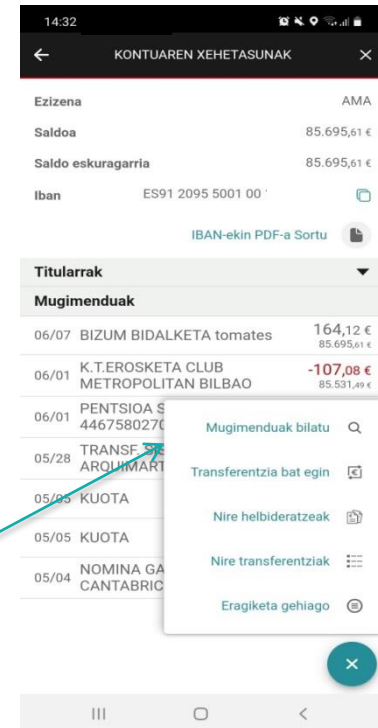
14:32

KONTUAREN XEHETASUNAK

Ezizena AMA

Saldoa 85.695,61 €

Saldo eskuragarria 85.695,61 €

Iban ES91 2095 5001 00

IBAN-ekin PDF-a Sortu

Titularrak

Mugimenduak

06/07 BIZUM BIDALKETA tomates 164,12 € 85.695,61 €

06/01 K.T.EROSKETA CLUB METROPOLITAN BILBAO -107,08 € 85.531,49 €

06/01 PENTSIOA S 4467580270

05/28 TRANSF. S ARQUIMART

05/05 KUOTA

05/05 KUOTA

05/04 NOMINA GA CANTABRIC

Mugimenduak bilatu

Transferentzia bat egin

Nire helbideratzeak

Nire transferentziak

Eragiketa gehiago